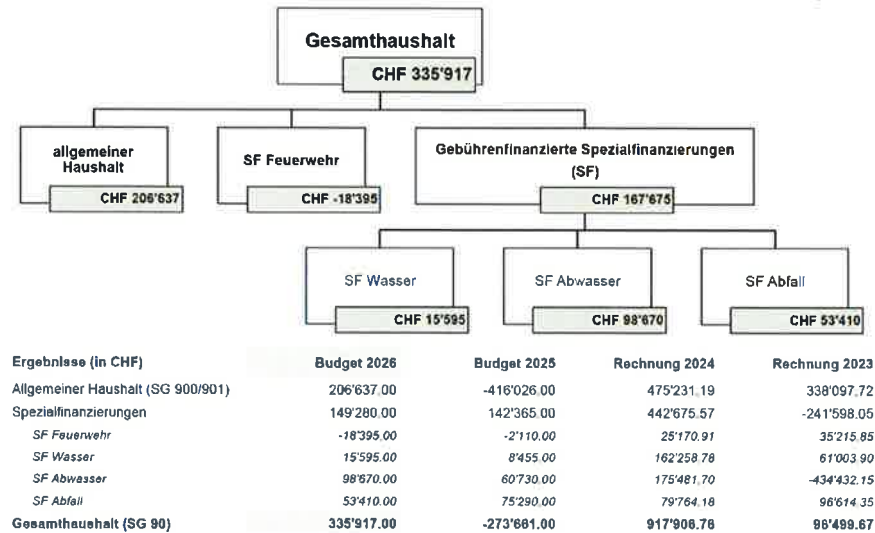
Gesamthaushalt

CHF 335'917

allgemeiner Haushalt

CHF 206'637

SF Feuerwehr

CHF -18'395

Gebührenfinanzierte Spezialfinanzierungen (SF)

CHF 167'675

SF Wasser

CHF 15'595

SF Abwasser

CHF 98'670

SF Abfall

CHF 53'410

| Ergebnisse (in CHF) | Budget 2026 | Budget 2025 | Rechnung 2024 | Rechnung 2023 |
|---|---|---|---|---|
| Allgemeiner Haushalt (SG 900/901) | 206'637.00 | -416'026.00 | 475'231.19 | 338'097.72 |
| Spezialfinanzierungen | 149'280.00 | 142'365.00 | 442'675.57 | -241'598.05 |
| SF Feuerwehr | -18'395.00 | -2'110.00 | 25'170.91 | 35'215.85 |
| SF Wasser | 15'595.00 | 8'455.00 | 162'258.78 | 61'003.90 |
| SF Abwasser | 98'670.00 | 60'730.00 | 175'481.70 | -434'432.15 |
| SF Abfall | 53'410.00 | 75'290.00 | 79'764.18 | 96'614.35 |
| Gesamthaushalt (SG 90) | 335'917.00 | -273'661.00 | 917'906.76 | 96'499.67 |